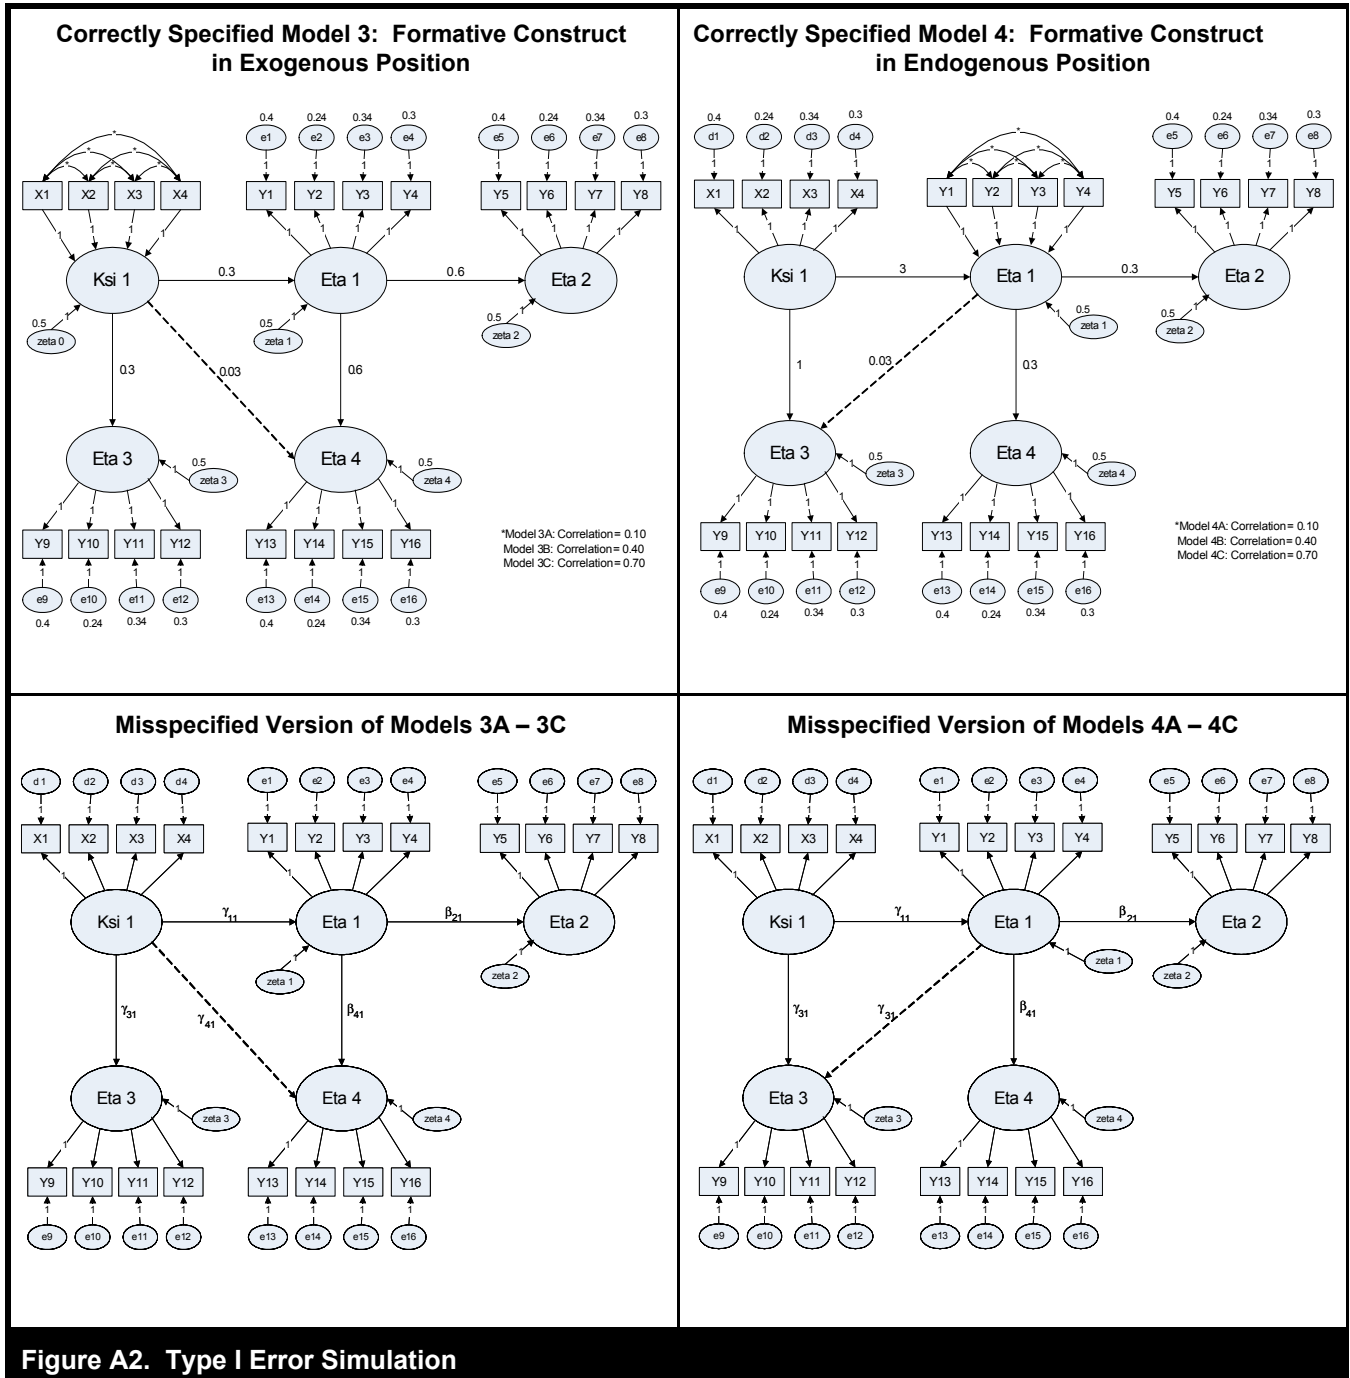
Correctly Specified Model 3: Formative Construct in Exogenous Position

0.4 0.24 0.34 0.3
e1 e2 e3 e4
0.4 0.24 0.34 0.3
e5 e6 e7 e8
*
X1 X2 X3 X4
Y1 Y2 Y3 Y4
Y5 Y6 Y7 Y8
1 1 1 1
Ksi 1
0.3
Eta 1
0.6
Eta 2
0.5 zeta 0
0.5 zeta 1
0.5 zeta 2
0.3
0.03
0.6
Eta 3
0.5 zeta 3
Eta 4
0.5 zeta 4
Y9 Y10 Y11 Y12
Y13 Y14 Y15 Y16
e9 e10 e11 e12
0.4 0.24 0.34 0.3
e13 e14 e15 e16
0.4 0.24 0.34 0.3

*Model 3A: Correlation= 0.10
Model 3B: Correlation= 0.40
Model 3C: Correlation= 0.70

Correctly Specified Model 4: Formative Construct in Endogenous Position

0.4 0.24 0.34 0.3
d1 d2 d3 d4
0.4 0.24 0.34 0.3
e5 e6 e7 e8
X1 X2 X3 X4
Y1 Y2 Y3 Y4
Y5 Y6 Y7 Y8
Ksi 1
3
Eta 1
0.3
Eta 2
0.5 zeta 1
0.5 zeta 2
1
0.03
0.3
Eta 3
0.5 zeta 3
Eta 4
0.5 zeta 4
Y9 Y10 Y11 Y12
Y13 Y14 Y15 Y16
e9 e10 e11 e12
0.4 0.24 0.34 0.3
e13 e14 e15 e16
0.4 0.24 0.34 0.3

*Model 4A: Correlation= 0.10
Model 4B: Correlation= 0.40
Model 4C: Correlation= 0.70

Misspecified Version of Models 3A – 3C

d 1 d2 d3 d4
e1 e2 e3 e4
e5 e6 e7 e8
X1 X2 X3 X4
Y1 Y2 Y3 Y4
Y5 Y6 Y7 Y8
Ksi 1
$\gamma_{11}$
Eta 1
$\beta_{21}$
Eta 2
zeta 1
zeta 2
$\gamma_{31}$
$\gamma_{41}$
$\beta_{41}$
Eta 3
zeta 3
Eta 4
zeta 4
Y9 Y10 Y11 Y12
Y13 Y14 Y15 Y16
e9 e10 e11 e12
e13 e14 e15 e16

Misspecified Version of Models 4A – 4C

d1 d2 d3 d4
e1 e2 e3 e4
e5 e6 e7 e8
X1 X2 X3 X4
Y1 Y2 Y3 Y4
Y5 Y6 Y7 Y8
Ksi 1
$\gamma_{11}$
Eta 1
$\beta_{21}$
Eta 2
zeta 1
zeta 2
$\gamma_{31}$
$\gamma_{31}$
$\beta_{41}$
Eta 3
zeta 3
Eta 4
zeta 4
Y9 Y10 Y11 Y12
Y13 Y14 Y15 Y16
e9 e10 e11 e12
e13 e14 e15 e16

Figure A2. Type I Error Simulation